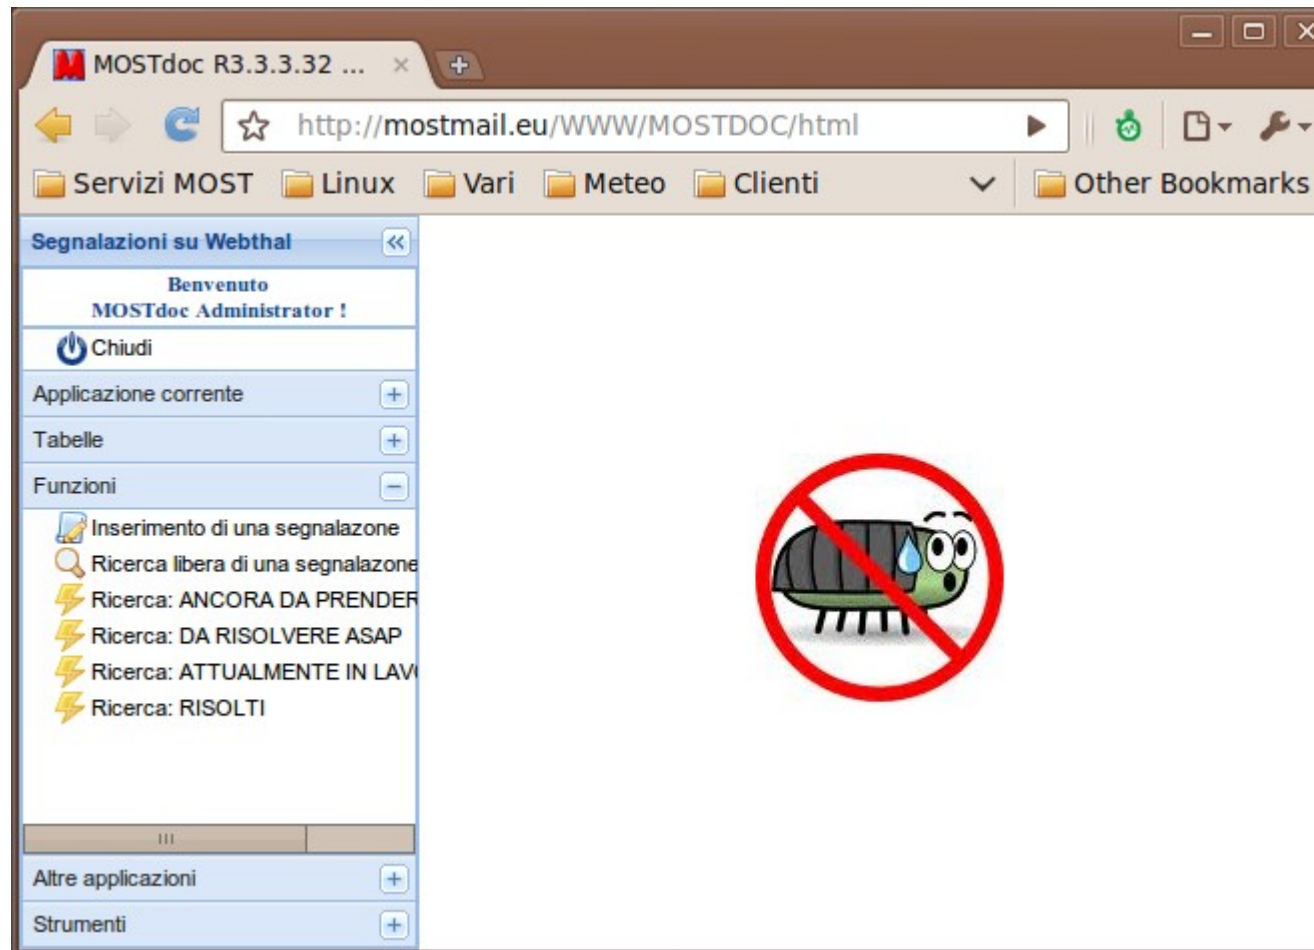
MOSTdoc R3.3.3.32 ...

http://mostmail.eu/WWW/MOSTDOC/html

Servizi MOST  Linux  Vari  Meteo  Clienti  Other Bookmarks

Segnalazioni su Webthal

Benvenuto
MOSTdoc Administrator !

Chiudi

Applicazione corrente

Tabelle

Funzioni

Inserimento di una segnalazone

Ricerca libera di una segnalazone

Ricerca: ANCORA DA PRENDER

Ricerca: DA RISOLVERE ASAP

Ricerca: ATTUALMENTE IN LAV

Ricerca: RISOLTI

Altre applicazioni

Strumenti